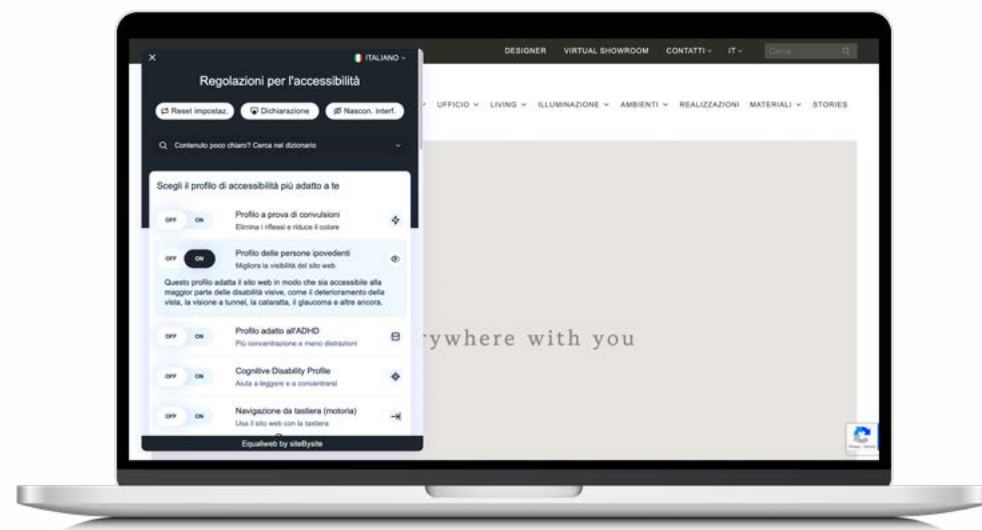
× ITALIANO ⌄

Regolazioni per l'accessibilità

Reset impostaz. Dichiarazione Nascon. interf.

Contenuto poco chiaro? Cerca nel dizionario

Scegli il profilo di accessibilità più adatto a te

OFF ON Profilo a prova di convulsioni
Elimina i riflessi e riduce il colore

OFF ON Profilo delle persone ipovedenti
Migliora la visibilità del sito web

Questo profilo adatta il sito web in modo che sia accessibile alla maggior parte delle disabilità visive, come il deterioramento della vista, la visione a tunnel, la cataratta, il glaucoma e altre ancora.

OFF ON Profilo adatto all'ADHD
Più concentrazione e meno distrazioni

OFF ON Cognitive Disability Profile
Aiuta a leggere e a concentrarsi

OFF ON Navigazione da tastiera (motoria)
Usa il sito web con la tastiera

Equalweb by siteBysite

DESIGNER VIRTUAL SHOWROOM CONTATTI ⌄ IT ⌄ Cerca

UFFICIO ⌄ LIVING ⌄ ILLUMINAZIONE ⌄ AMBIENTI ⌄ REALIZZAZIONI MATERIALI ⌄ STORIES

rywhere with you